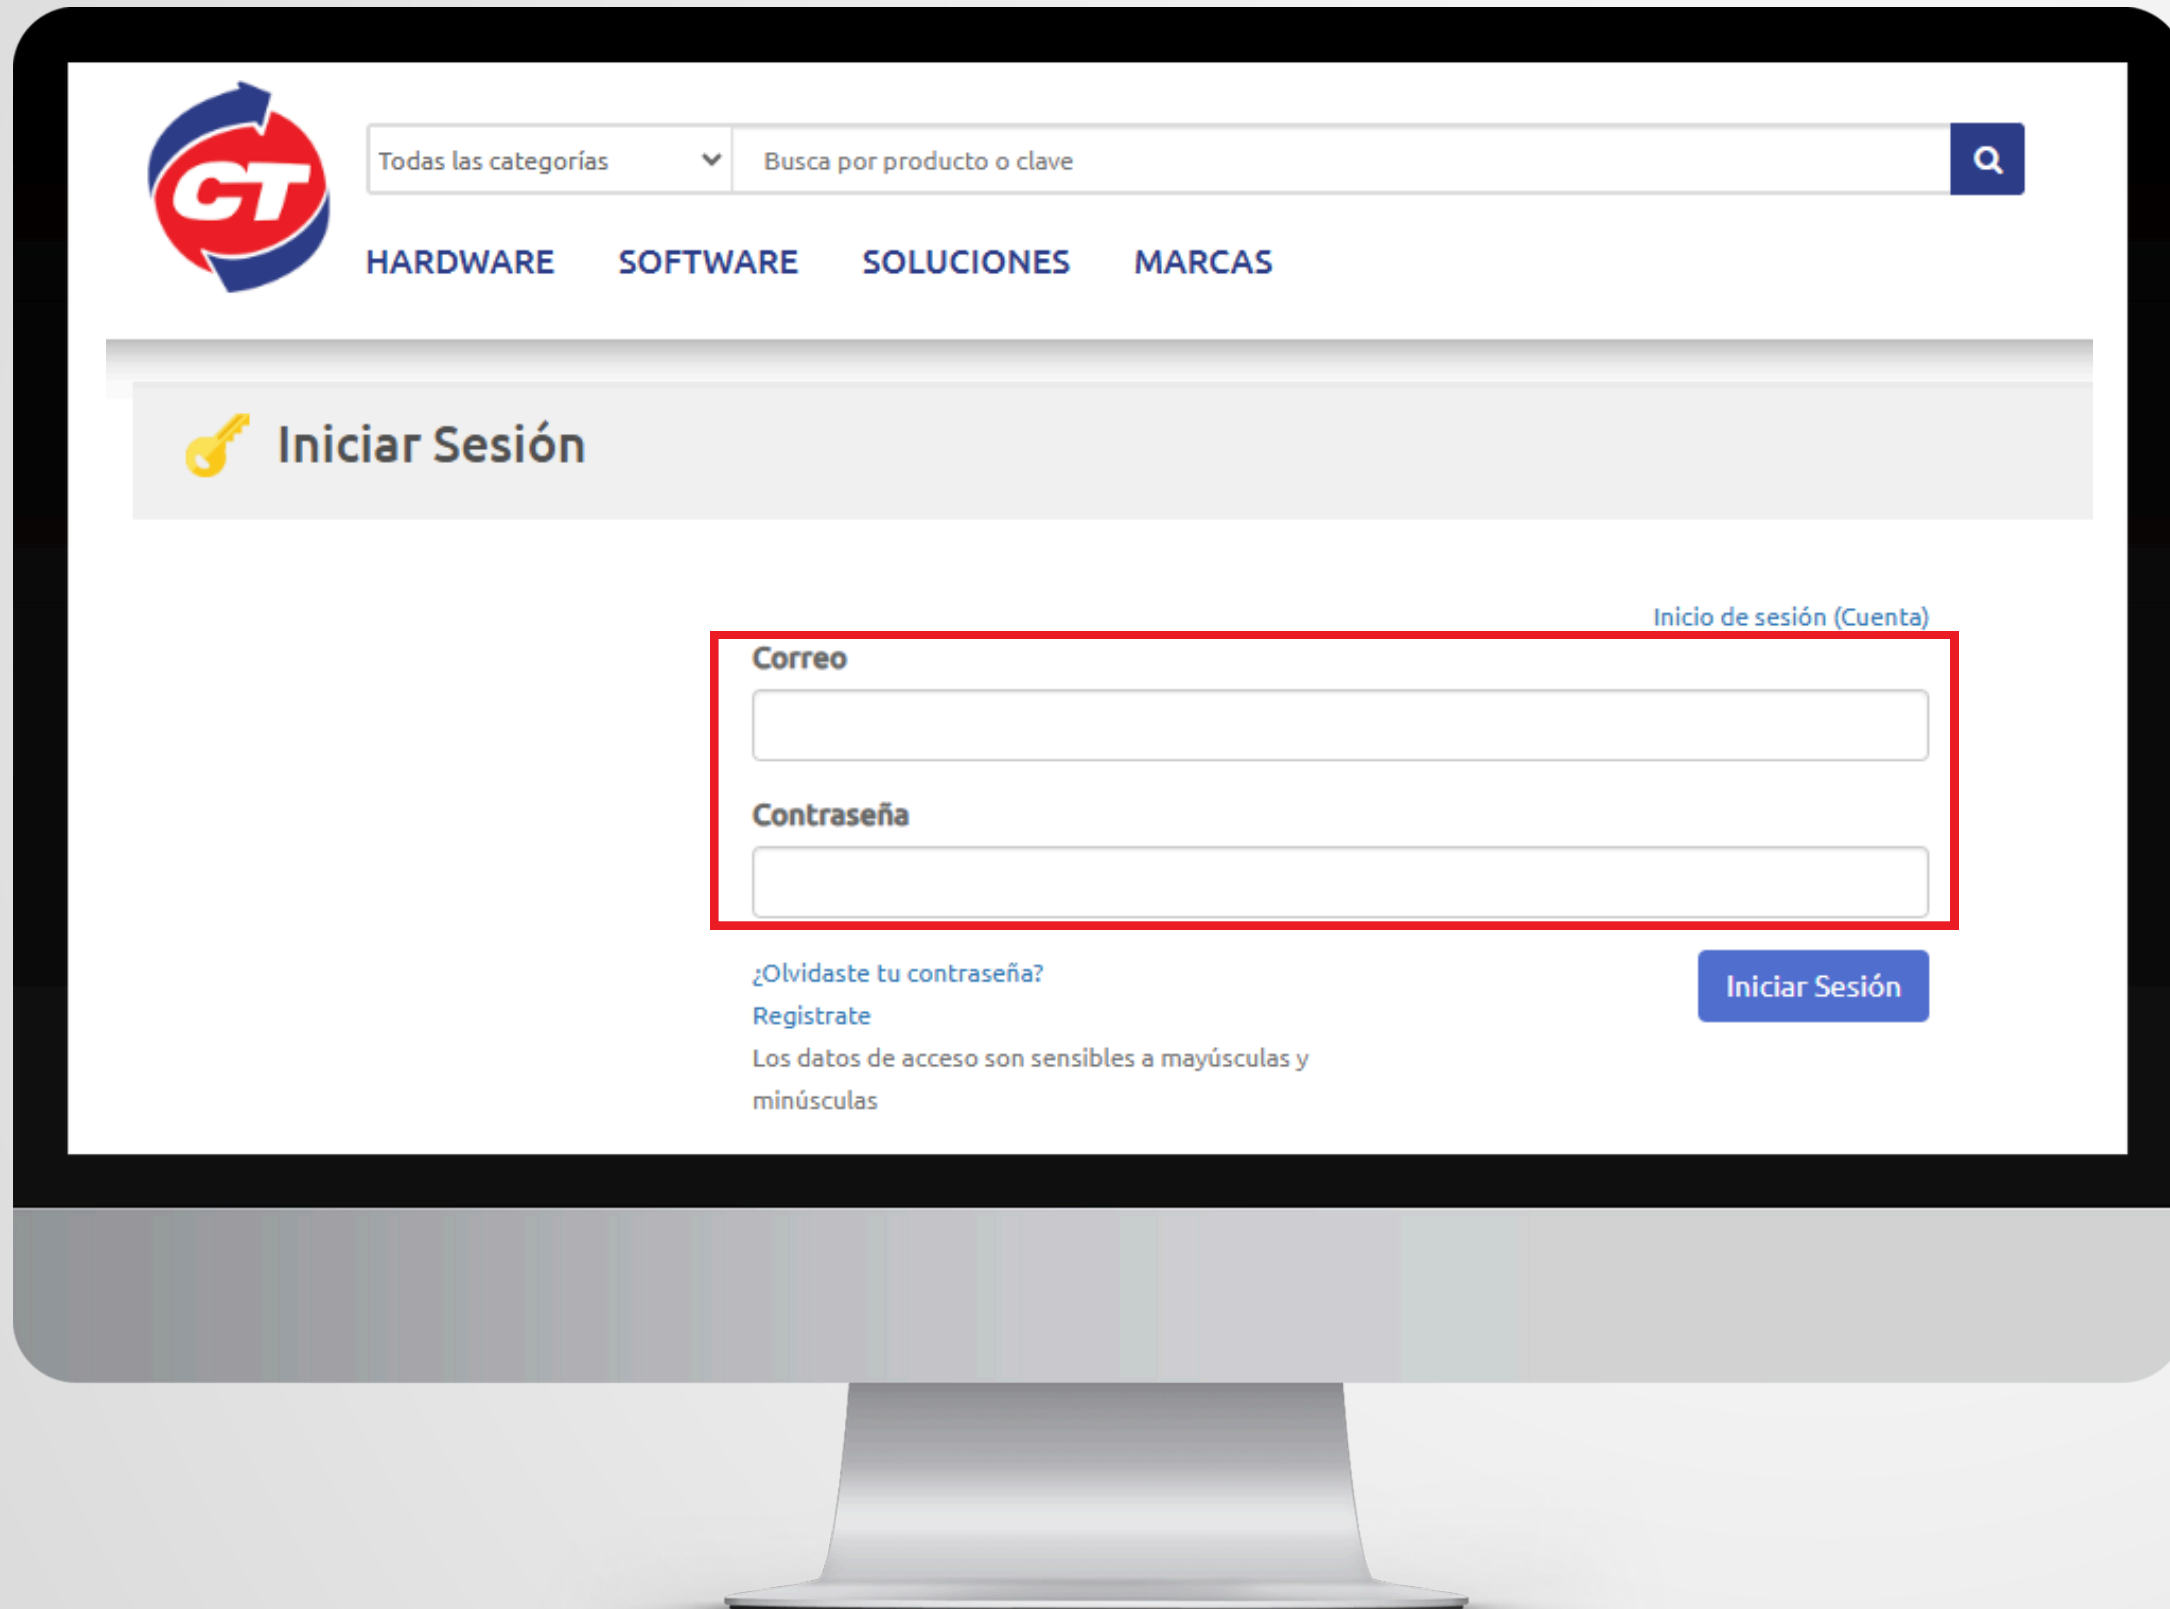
CT

Todas las categorías

Busca por producto o clave

HARDWARE SOFTWARE SOLUCIONES MARCAS

Iniciar Sesión

Inicio de sesión (Cuenta)

Correo

Contraseña

¿Olvidaste tu contraseña?

Registrate

Los datos de acceso son sensibles a mayúsculas y minúsculas

Iniciar Sesión